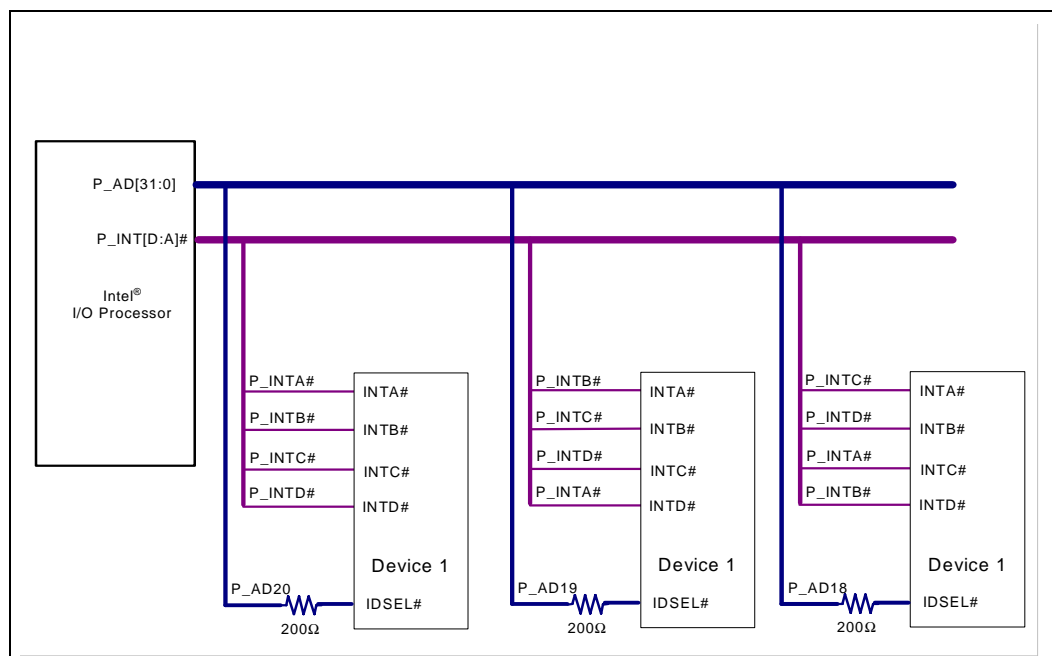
P_AD[31:0]

P_INT[D:A]#

Intel®
I/O Processor

P_INTA#
P_INTB#
P_INTC#
P_INTD#

INTA#
INTB#
INTC#
INTD#

Device 1

P_AD20
200Ω
IDSEL#

P_INTB#
P_INTC#
P_INTD#
P_INTA#

INTA#
INTB#
INTC#
INTD#

Device 1

P_AD19
200Ω
IDSEL#

P_INTC#
P_INTD#
P_INTA#
P_INTB#

INTA#
INTB#
INTC#
INTD#

Device 1

P_AD18
200Ω
IDSEL#